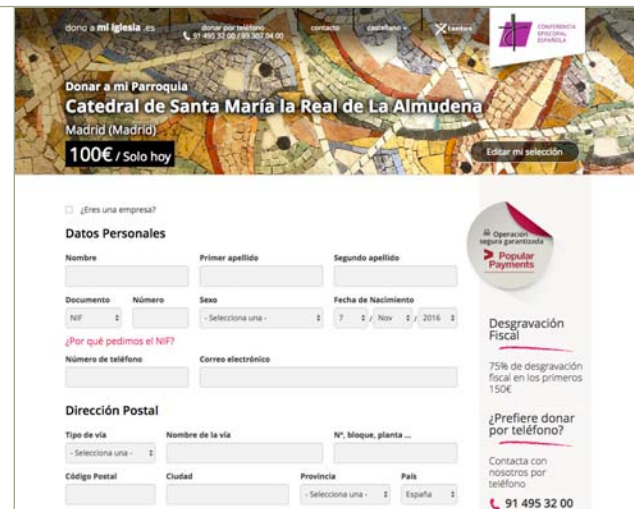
dona a mi iglesia .es

donar por teléfono
91 495 32 00 / 93 307 04 00

contacto

castellano

xtantos

CONFERENCIA EPISCOPAL ESPAÑOLA

Donar a mi Parroquia

Catedral de Santa María la Real de La Almudena

Madrid (Madrid)

100€ / Solo hoy

Editar mi selección

¿Eres una empresa?

Datos Personales

Nombre

Primer apellido

Segundo apellido

Documento

Número

Sexo

Fecha de Nacimiento

NIF

- Selecciona una -

7 / Nov / 2016

¿Por qué pedimos el NIF?

Número de teléfono

Correo electrónico

Dirección Postal

Tipo de vía

Nombre de la vía

Nº, bloque, planta ...

- Selecciona una -

Código Postal

Ciudad

Provincia

País

- Selecciona una -

España

Operación segura garantizada

Popular Payments

Desgravación Fiscal

75% de desgravación fiscal en los primeros 150€

¿Prefiere donar por teléfono?

Contacta con nosotros por teléfono

91 495 32 00